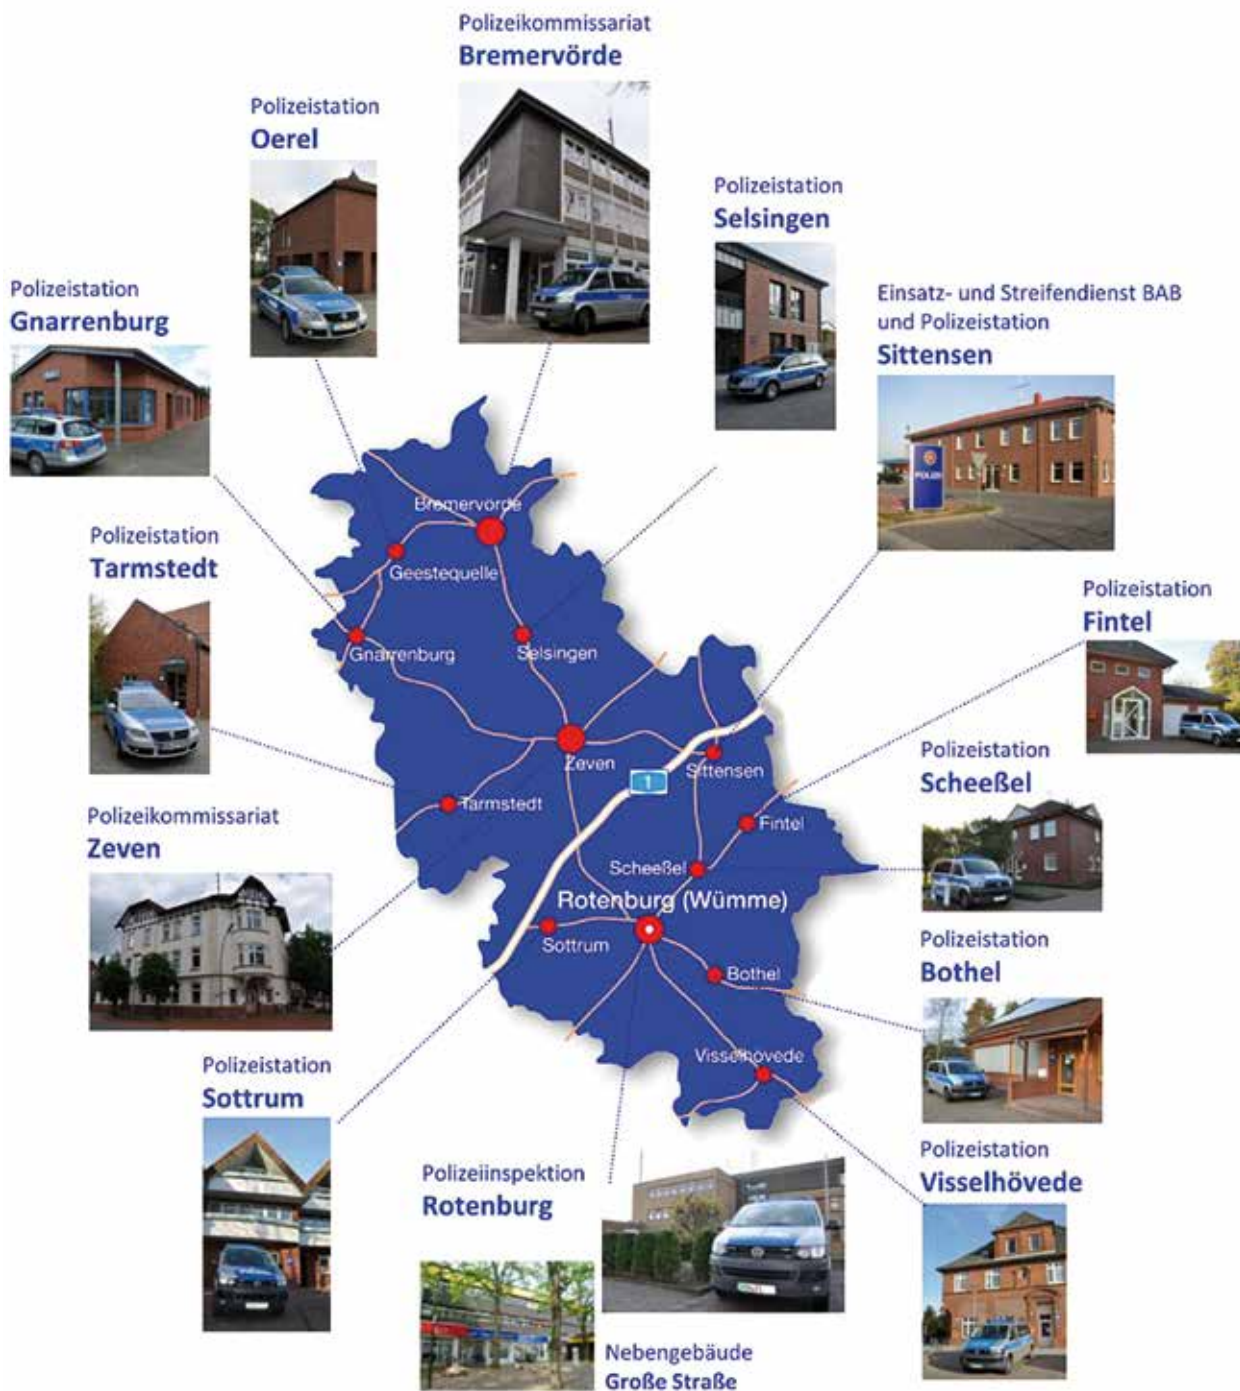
Polizeikommissariat
Bremervörde

Polizeistation
Oerel

Polizeistation
Selsingen

Polizeistation
Gnarrenburg

Einsatz- und Streifendienst BAB
und Polizeistation
Sittensen

Polizeistation
Tarmstedt

Polizeistation
Fintel

Polizeistation
Scheeßel

Polizeikommissariat
Zeven

Polizeistation
Bothel

Polizeistation
Sottrum

Polizeistation
Visselhövede

Polizeiinspektion
Rotenburg

Nebengebäude
Große Straße

Bremervörde
Geestequelle
Gnarrenburg
Selsingen
Zeven
Sittensen
1
Tarmstedt
Fintel
Scheeßel
Rotenburg (Wümme)
Sottrum
Bothel
Visselhövede